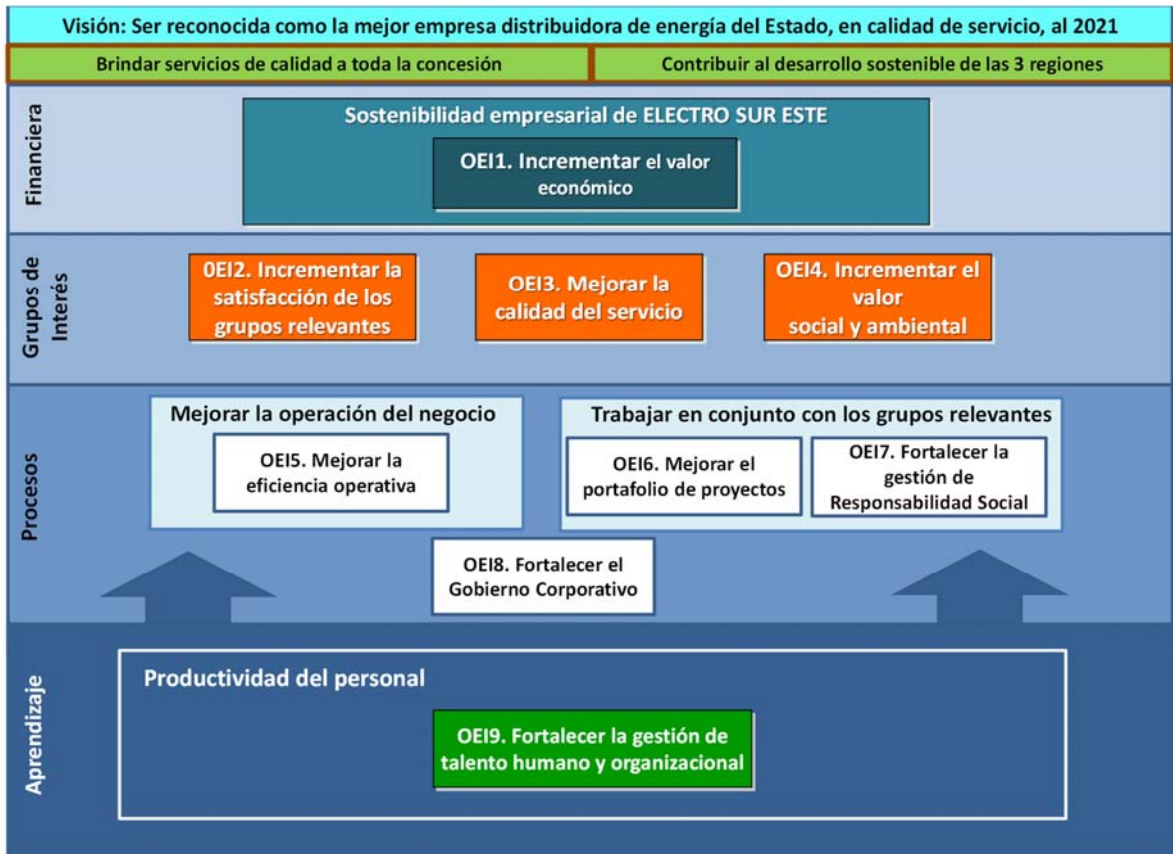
Visión: Ser reconocida como la mejor empresa distribuidora de energía del Estado, en calidad de servicio, al 2021

Brindar servicios de calidad a toda la concesión

Contribuir al desarrollo sostenible de las 3 regiones

Financiera

Sostenibilidad empresarial de ELECTRO SUR ESTE

OEI1. Incrementar el valor económico

Grupos de Interés

0EI2. Incrementar la satisfacción de los grupos relevantes

OEI3. Mejorar la calidad del servicio

OEI4. Incrementar el valor social y ambiental

Procesos

Mejorar la operación del negocio

OEI5. Mejorar la eficiencia operativa

Trabajar en conjunto con los grupos relevantes

OEI6. Mejorar el portafolio de proyectos

OEI7. Fortalecer la gestión de Responsabilidad Social

OEI8. Fortalecer el Gobierno Corporativo

Aprendizaje

Productividad del personal

OEI9. Fortalecer la gestión de talento humano y organizacional